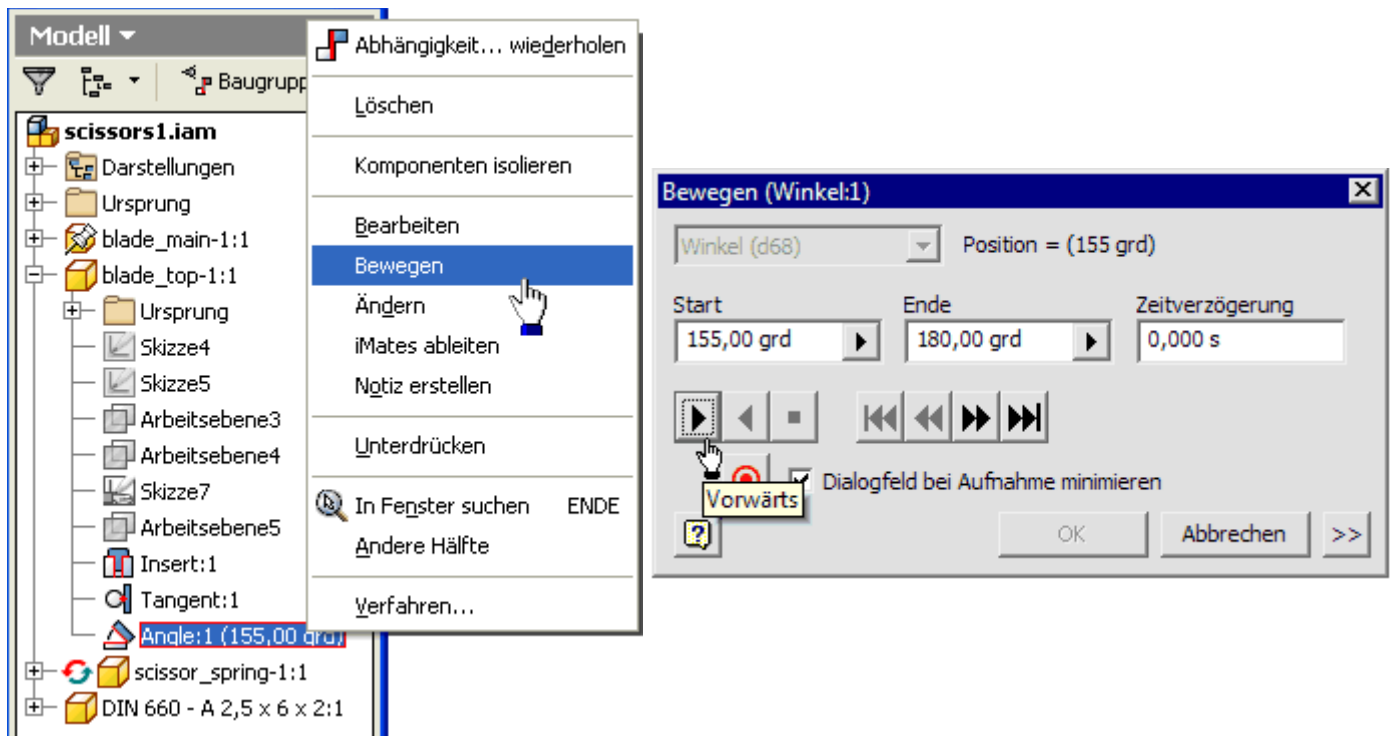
Modell ▾

Baugrupp

scissors1.iam
Darstellungen
Ursprung
blade_main-1:1
blade_top-1:1
Ursprung
Skizze4
Skizze5
Arbeitsebene3
Arbeitsebene4
Skizze7
Arbeitsebene5
Insert:1
Tangent:1
Angle:1 (155,00 grd)
scissor_spring-1:1
DIN 660 - A 2,5 x 6 x 2:1

Abhängigkeit... wiederholen
Löschen
Komponenten isolieren
Bearbeiten
Bewegen
Ändern
iMates ableiten
Notiz erstellen
Unterdrücken
In Fenster suchen ENDE
Andere Hälfte
Verfahren...

Bewegen (Winkel:1)
Winkel (d68)
Position = (155 grd)
Start
155,00 grd
Ende
180,00 grd
Zeitverzögerung
0,000 s
Vorwärts
Dialogfeld bei Aufnahme minimieren
OK
Abbrechen
>>